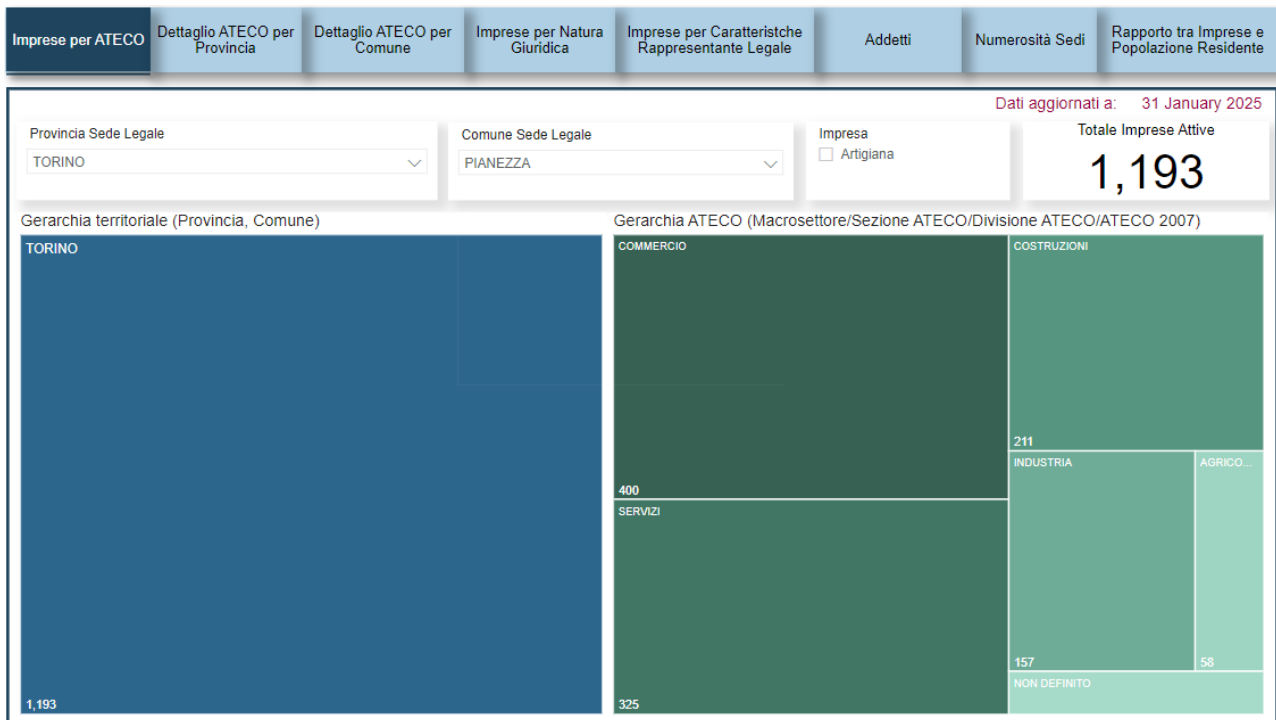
Imprese per ATECO | Dettaglio ATECO per Provincia | Dettaglio ATECO per Comune | Imprese per Natura Giuridica | Imprese per Caratteristche Rappresentante Legale | Addetti | Numerosità Sedi | Rapporto tra Imprese e Popolazione Residente

Dati aggiornati a: 31 January 2025

Provincia Sede Legale
TORINO

Comune Sede Legale
PIANEZZA

Impresa
Artigiana

Totale Imprese Attive
1,193

Gerarchia territoriale (Provincia, Comune)

TORINO
1,193

Gerarchia ATECO (Macrosettore/Sezione ATECO/Divisione ATECO/ATECO 2007)

COMMERCIO
400

COSTRUZIONI
211

SERVIZI
325

INDUSTRIA
157

AGRICO...
58

NON DEFINITO